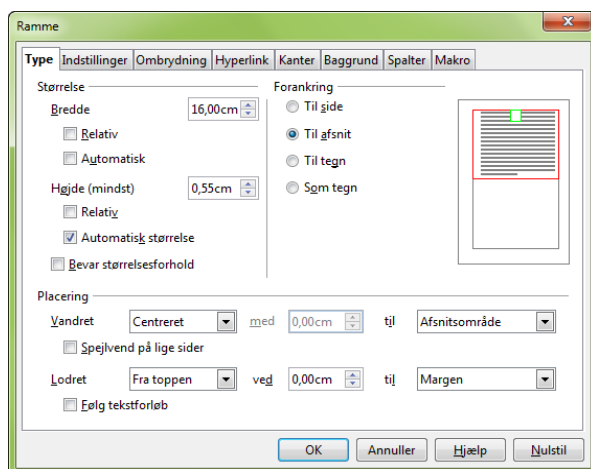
Ramme

Type | Indstillinger | Ombrydning | Hyperlink | Kanter | Baggrund | Spalter | Makro

Størrelse

Bredde 16,00cm

Relativ

Automatisk

Højde (mindst) 0,55cm

Relativ

Automatisk størrelse

Bevar størrelsesforhold

Forankring

Til side

Til afsnit

Til tegn

Som tegn

Placering

Vandret Centreret med 0,00cm til Afsnitsområde

Spejlvend på lige sider

Lodret Fra toppen ved 0,00cm til Margen

Følg tekstforløb

OK Annuller Hjælp Nulstil